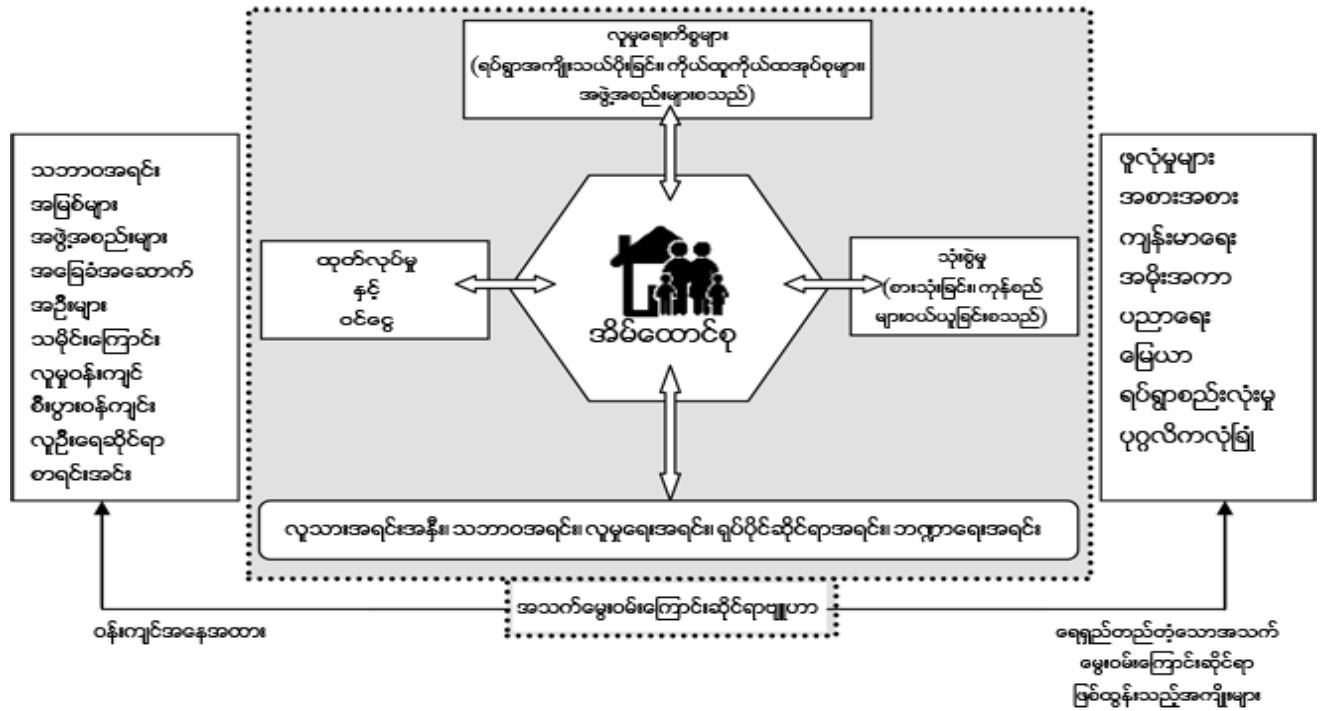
လူမှုရေးကိစ္စများ
(ရပ်ရွာအကျိုးသယ်ပိုးခြင်း၊ ကိုယ်ထူကိုယ်ထအုပ်စုများ၊ အဖွဲ့အစည်းများစသည်)

သဘာဝအရင်း၊
အမြစ်များ၊
အဖွဲ့အစည်းများ၊
အခြေခံအဆောက်အဦးများ၊
သမိုင်းကြောင်း၊
လူမှုဝန်းကျင်
စီးပွားဝန်းကျင်၊
လူဦးရေဆိုင်ရာ
စာရင်းအင်း

ထုတ်လုပ်မှု
နှင့်
ဝင်ငွေ

အိမ်ထောင်စု

သုံးစွဲမှု
(စားသုံးခြင်း၊ ကုန်စည်များဝယ်ယူခြင်းစသည်)

ဖွံ့လုံမှုများ
အစားအစာ
ကျန်းမာရေး
အမိုးအကာ
ပညာရေး
မြေယာ
ရပ်ရွာစည်းလုံးမှု
ပုဂ္ဂလိကလုံခြုံ

လူသားအရင်းအနှီး၊ သဘာဝအရင်း၊ လူမှုရေးအရင်း၊ ရုပ်ပိုင်းဆိုင်ရာအရင်း၊ ဘဏ္ဍာရေးအရင်း

အသက်မွေးဝမ်းကြောင်းဆိုင်ရာဗျူဟာ

ဝန်းကျင်အနေအထား

ရေရှည်တည်တံ့သောအသက်မွေးဝမ်းကြောင်းဆိုင်ရာ ဖြစ်ထွန်းသည့်အကျိုးများ